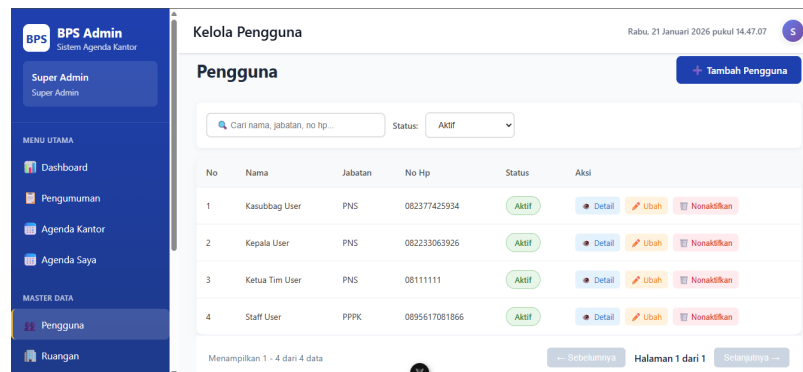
BPS BPS Admin
Sistem Agenda Kantor

Super Admin
Super Admin

MENU UTAMA

Dashboard

Pengumuman

Agenda Kantor

Agenda Saya

MASTER DATA

Pengguna

Ruangan

Kelola Pengguna

Rabu, 21 Januari 2026 pukul 14.47.07

S

Pengguna

+ Tambah Pengguna

Cari nama, jabatan, no hp...

Status: Aktif

| No | Nama | Jabatan | No Hp | Status | Aksi |
|---|---|---|---|---|---|
| 1 | Kasubbag User | PNS | 082377425934 | Aktif | Detail Ubah Nonaktifkan |
| 2 | Kepala User | PNS | 082233063926 | Aktif | Detail Ubah Nonaktifkan |
| 3 | Ketua Tim User | PNS | 08111111 | Aktif | Detail Ubah Nonaktifkan |
| 4 | Staff User | PPPK | 0895617081866 | Aktif | Detail Ubah Nonaktifkan |

Menampilkan 1 - 4 dari 4 data

← Sebelumnya Halaman 1 dari 1 Selanjutnya →